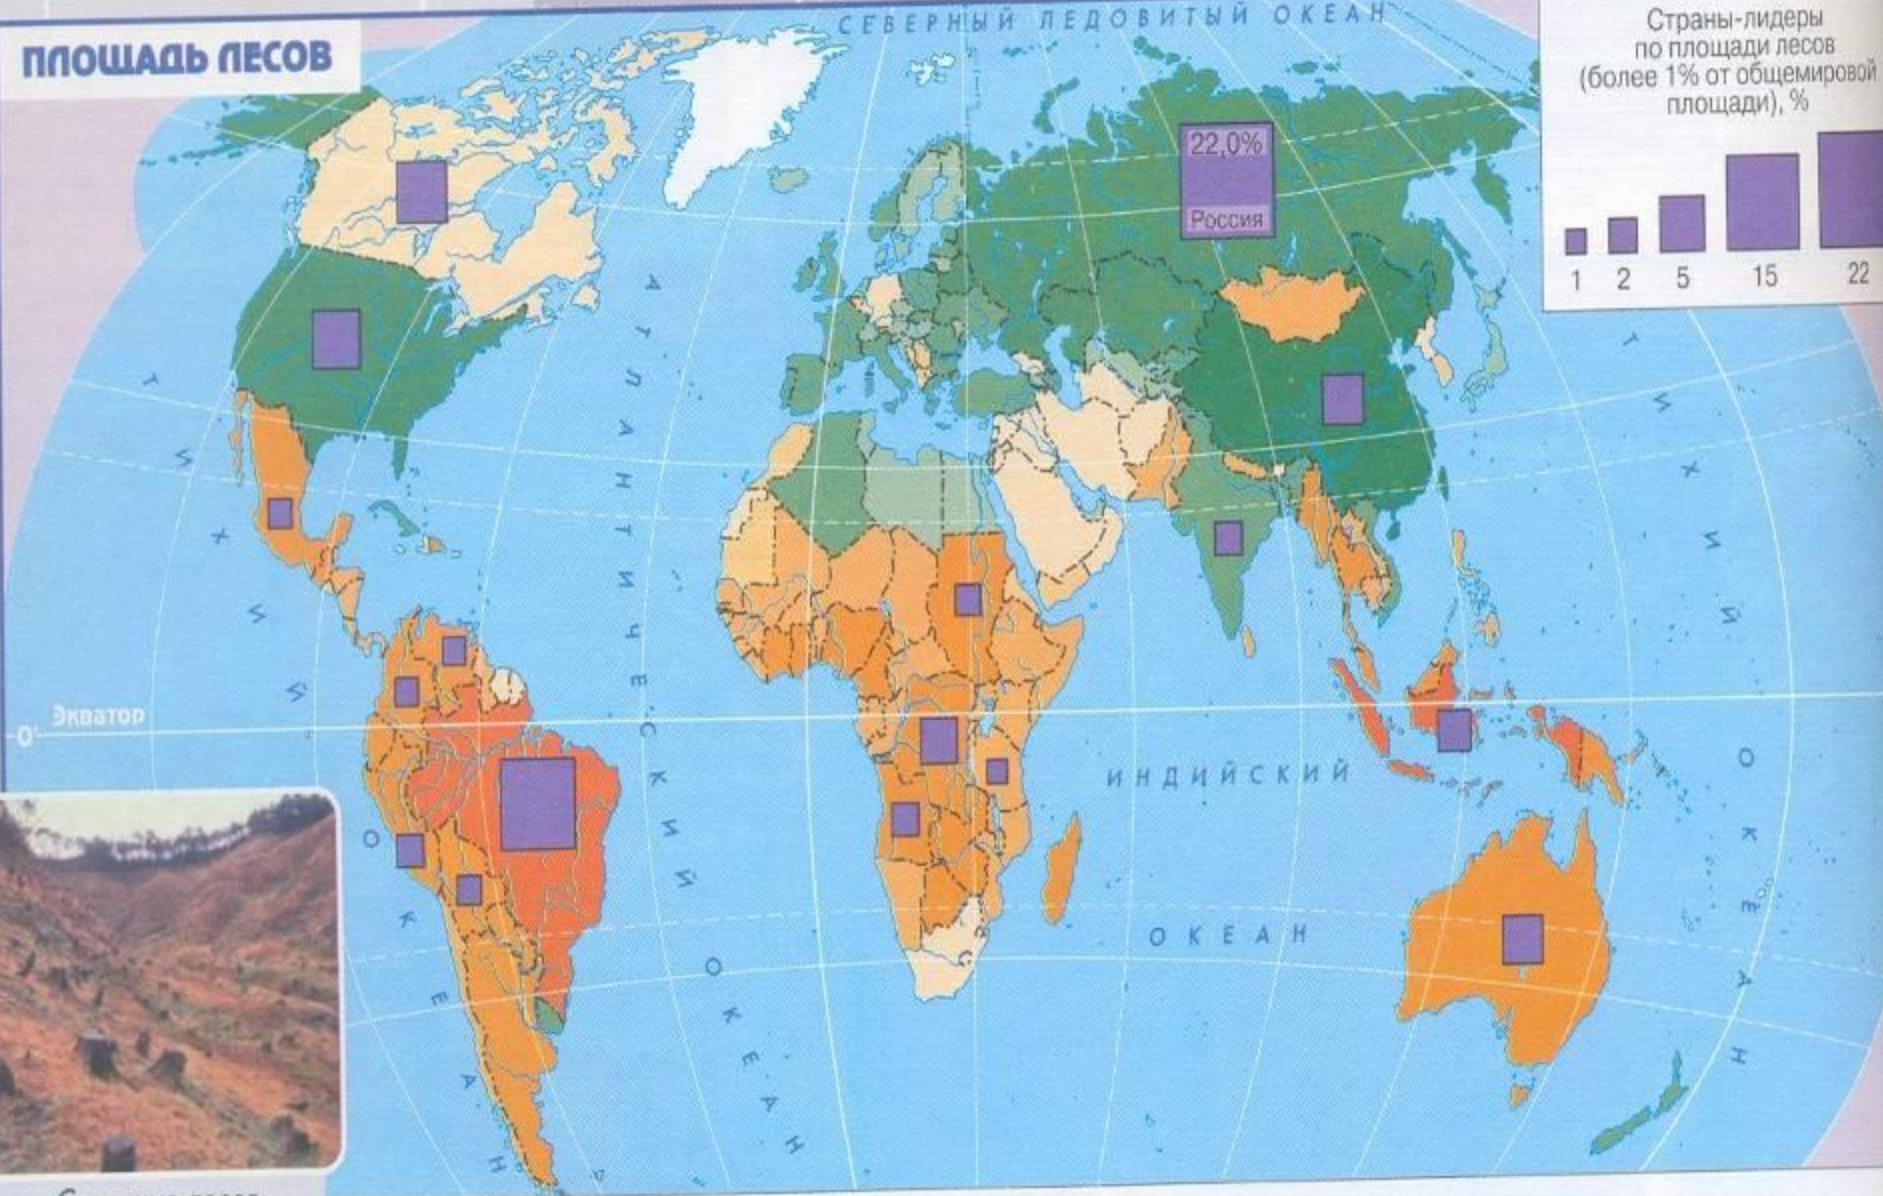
ПЛОЩАДЬ ЛЕСОВ

СЕВЕРНЫЙ ЛЕДОВИТЫЙ ОКЕАН

Страны-лидеры по площади лесов (более 1% от общемировой площади), %

1 2 5 15 22

22,0%
Россия

АТЛАНТИЧЕСКИЙ ОКЕАН

ТИХИЙ ОКЕАН

ТИХИЙ ОКЕАН

Экватор

0

ИНДИЙСКИЙ ОКЕАН

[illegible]